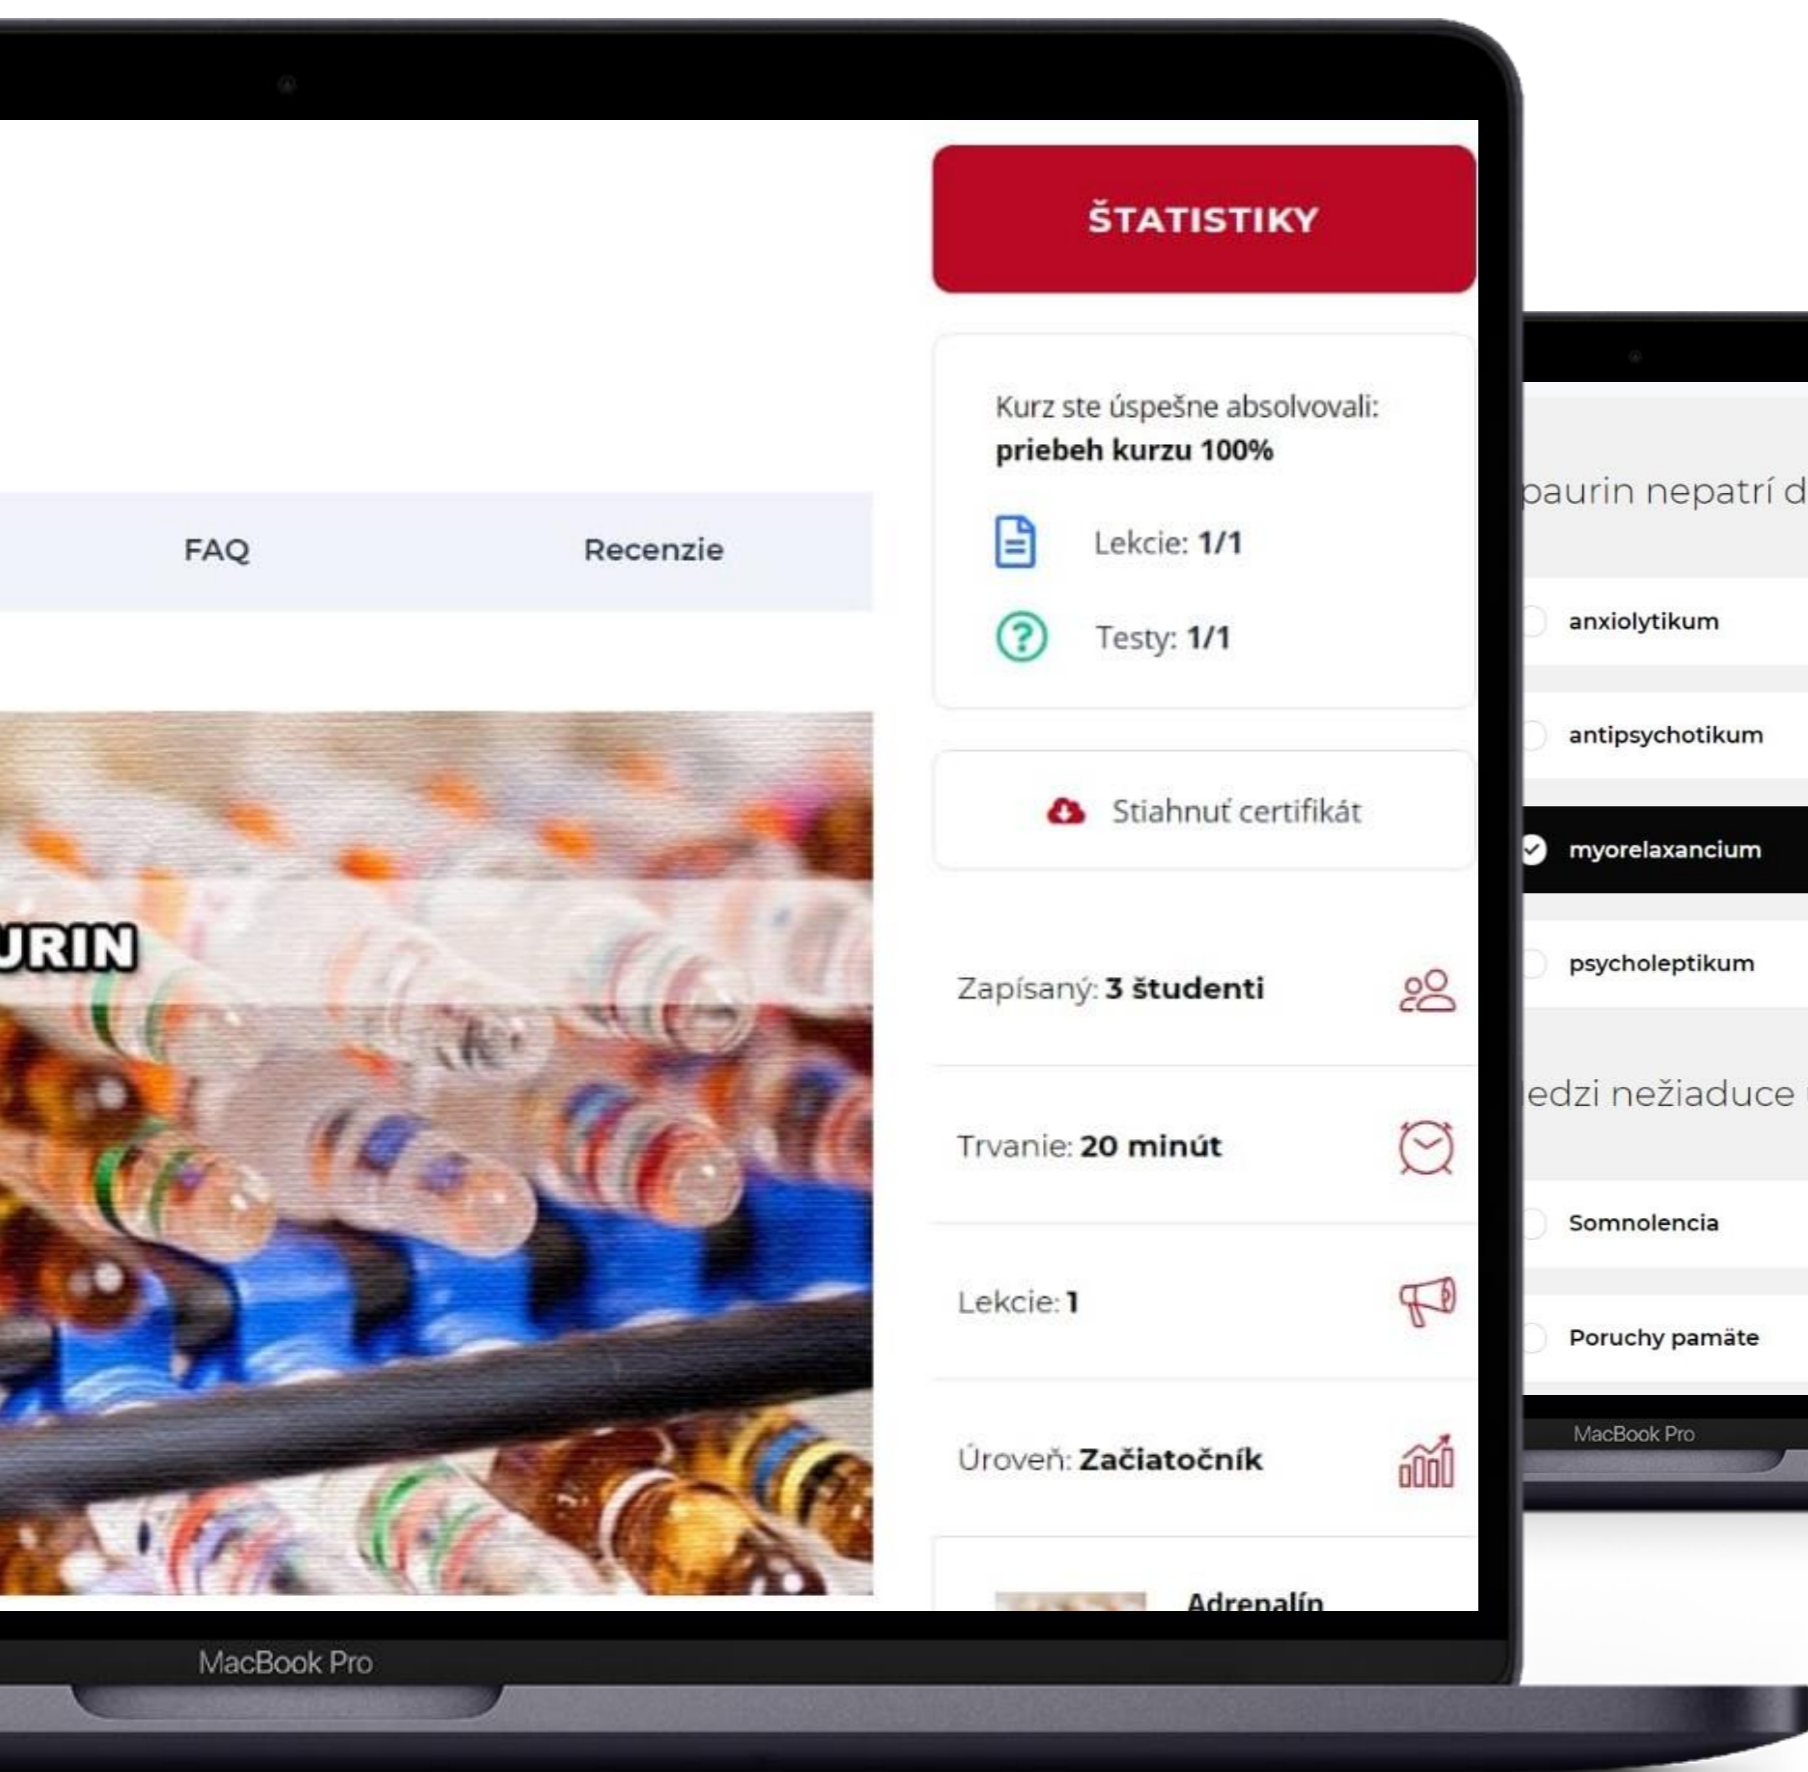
FAQ

Recenzie

URIN

ŠTATISTIKY

Kurz ste úspešne absolvovali:
priebeh kurzu 100%

Lekcie: 1/1

Testy: 1/1

Stiahnuť certifikát

Zapísaný: 3 študenti

Trvanie: 20 minút

Lekcie: 1

Úroveň: Začiatočník

Adrenalín

MacBook Pro

paurin nepatrí d

anxiolytikum

antipsychotikum

myorelaxancium

psycholeptikum

edzi nežiaduce

Somnolencia

Poruchy pamäte

MacBook Pro